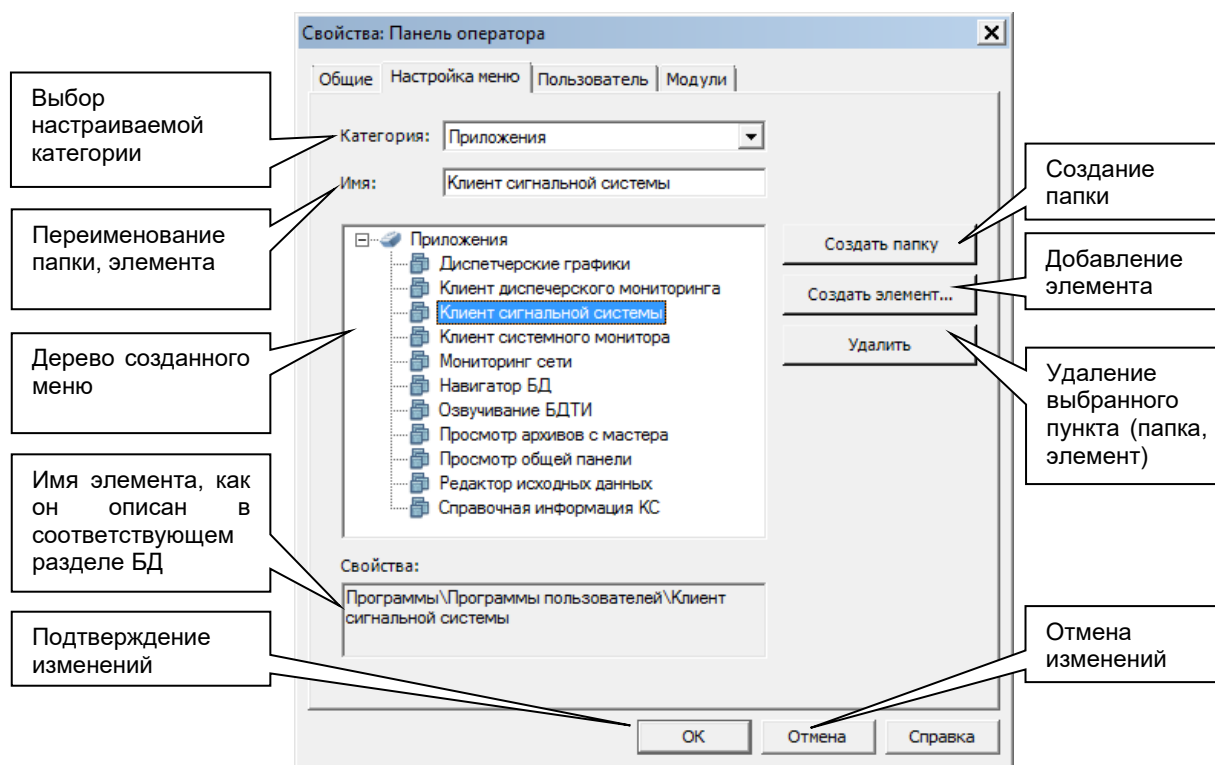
Свойства: Панель оператора

Общие | Настройка меню | Пользователь | Модули

Выбор настраиваемой категории

Категория: Приложения

Имя: Клиент сигнальной системы

Переименование папки, элемента

Приложения
Диспетчерские графики
Клиент диспетчерского мониторинга
Клиент сигнальной системы
Клиент системного монитора
Мониторинг сети
Навигатор БД
Озвучивание БДТИ
Просмотр архивов с мастера
Просмотр общей панели
Редактор исходных данных
Справочная информация КС

Дерево созданного меню

Создание папки

Создать папку

Добавление элемента

Создать элемент...

Удалить

Удаление выбранного пункта (папка, элемент)

Имя элемента, как он описан в соответствующем разделе БД

Свойства:

Программы\Программы пользователей\Клиент сигнальной системы

Подтверждение изменений

Отмена изменений

OK

Отмена

Справка